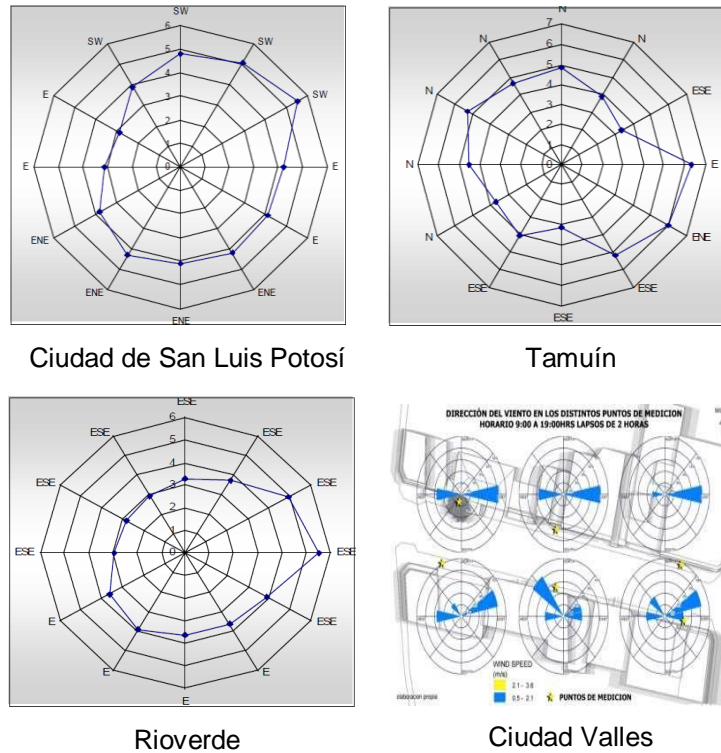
SW
6
5
4
3
2
1
0
SW
SW
SW
E
E
E
E
ENE
ENE
ENE
ENE

Ciudad de San Luis Potosí

N
7
6
5
4
3
2
1
0
N
N
ESE
N
E
N
ENE
ESE
ESE
ESE

Tamuín

ESE
6
5
4
3
2
1
0
ESE
ESE
ESE
ESE
ESE
ESE
E
ESE
E
E
E

Rioverde

DIRECCIÓN DEL VIENTO EN LOS DISTINTOS PUNTOS DE MEDICION
HORARIO 9:00 A 19:00HRS LAPSOS DE 2 HORAS

WIND SPEED
(m/s)
2.1 - 3.6
0.5 - 2.1
PUNTOS DE MEDICION
elaboracion propia

Ciudad Valles